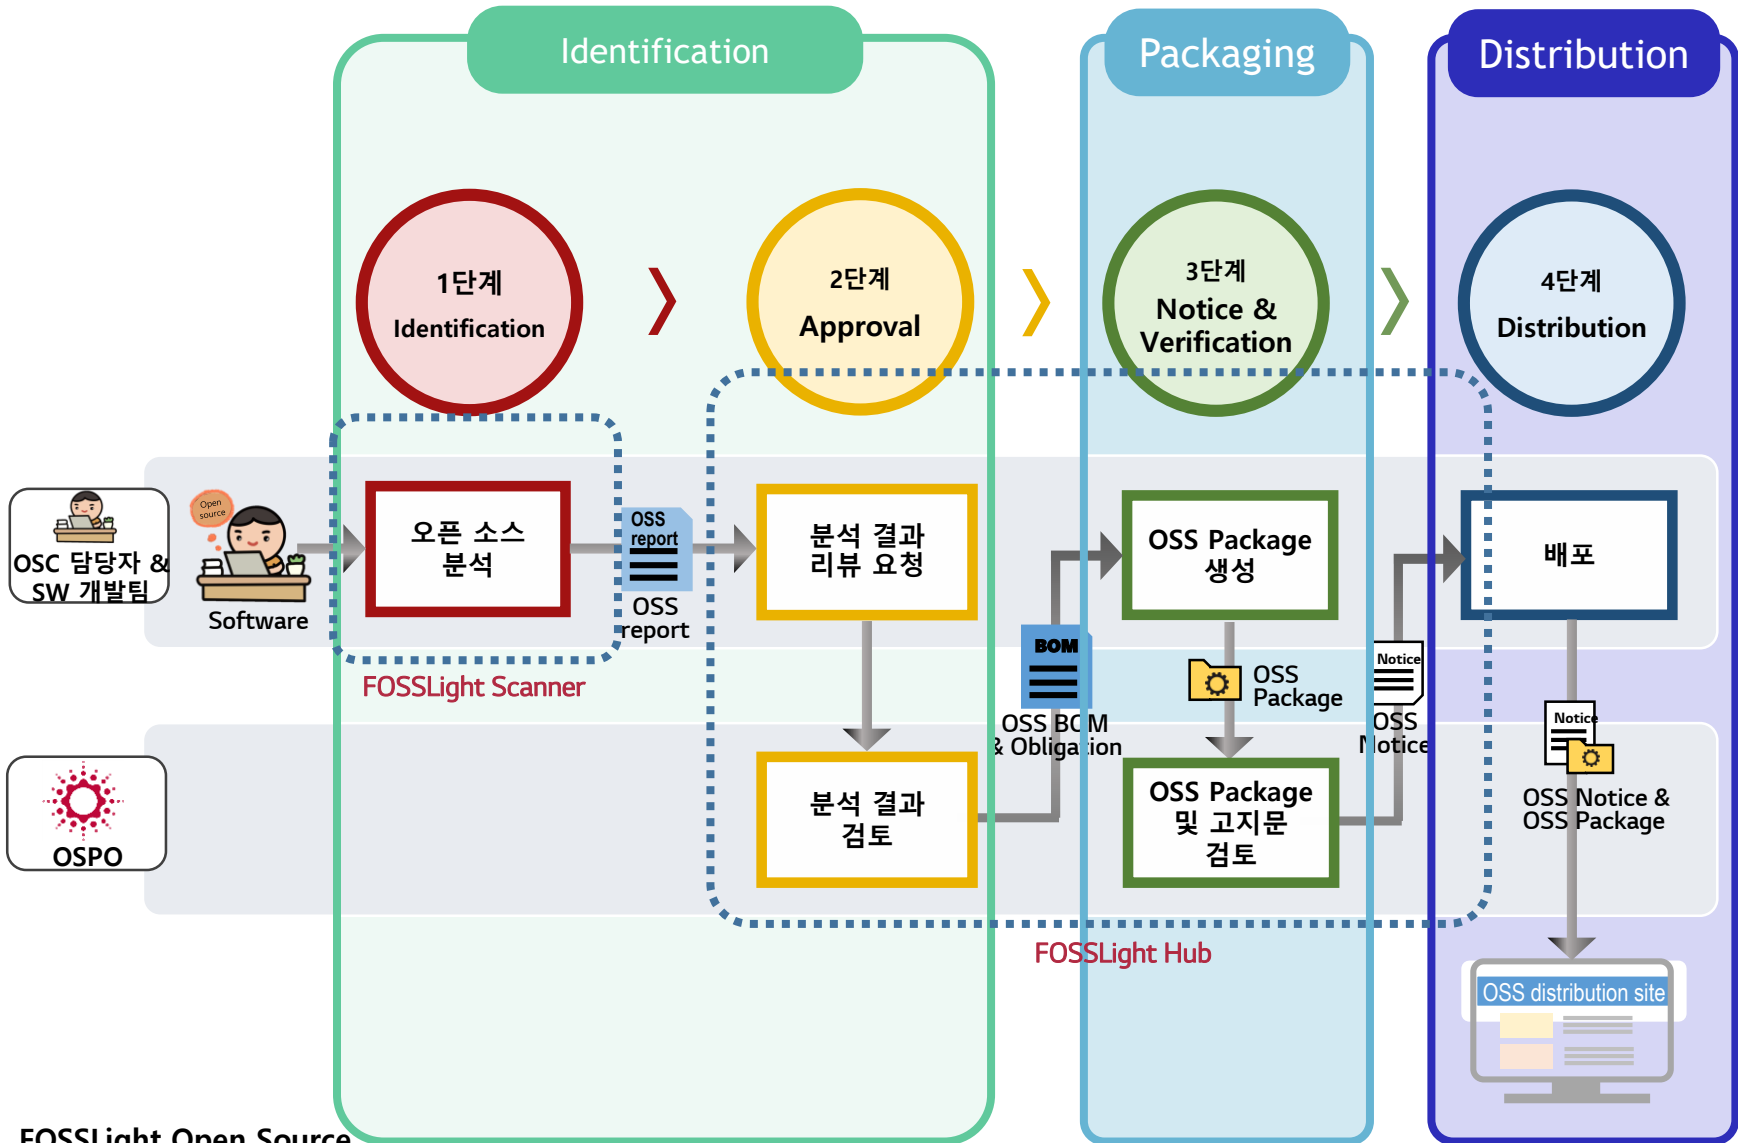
Identification

Packaging

Distribution

1단계
Identification

2단계
Approval

3단계
Notice &
Verification

4단계
Distribution

OSC 담당자 &
SW 개발팀

Open source

Software

오픈 소스
분석

OSS report

OSS
report

FOSSLight Scanner

분석 결과
리뷰 요청

분석 결과
검토

BOM

OSS BOM
& Obligation

OSS Package
생성

OSS
Package

OSS Package
및 고지문
검토

Notice

OSS
Notice

배포

Notice

OSS Notice &
OSS Package

OSS distribution site

FOSSLight Hub

OSPO

FOSSLight Open Source